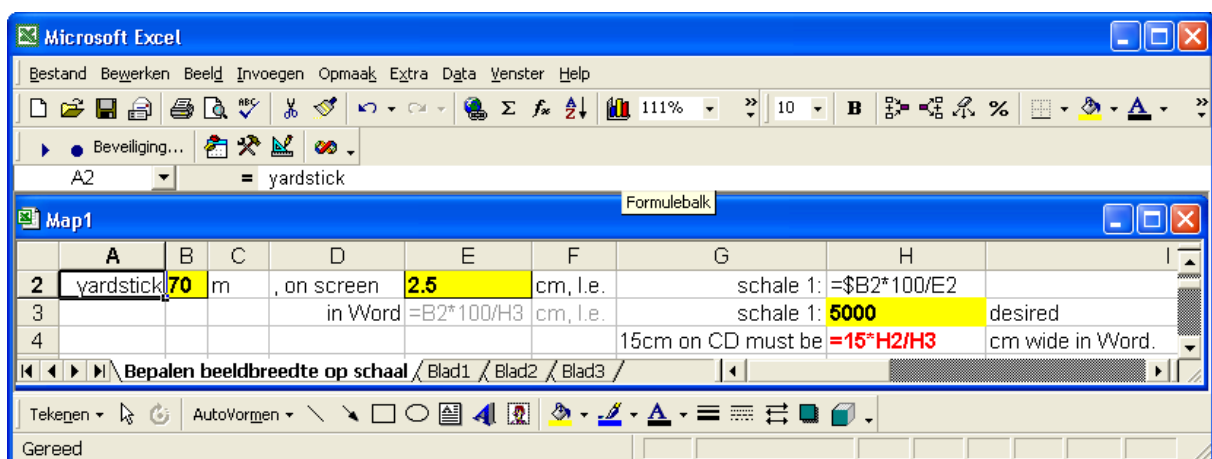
Microsoft Excel

Bestand Bewerken Beeld Invoegen Opmaak Extra Data Venster Help

111%

10

B

%

Beveiliging...

A2 = yardstick

Formulebalk

Map1

|   | A | B | C | D | E | F | G | H | I |
|---|---|---|---|---|---|---|---|---|---|
| 2 | yardstick | 70 | m | , on screen | 2.5 | cm, I.e. | schale 1: | =$B2*100/E2 | |
| 3 | | | | in Word | =B2*100/H3 | cm, I.e. | schale 1: | 5000 | desired |
| 4 | | | | | | | 15cm on CD must be | =15*H2/H3 | cm wide in Word. |

Bepalen beeldbreedte op schaal / Blad1 / Blad2 / Blad3 /

Tekenen AutoVormen

Gereed